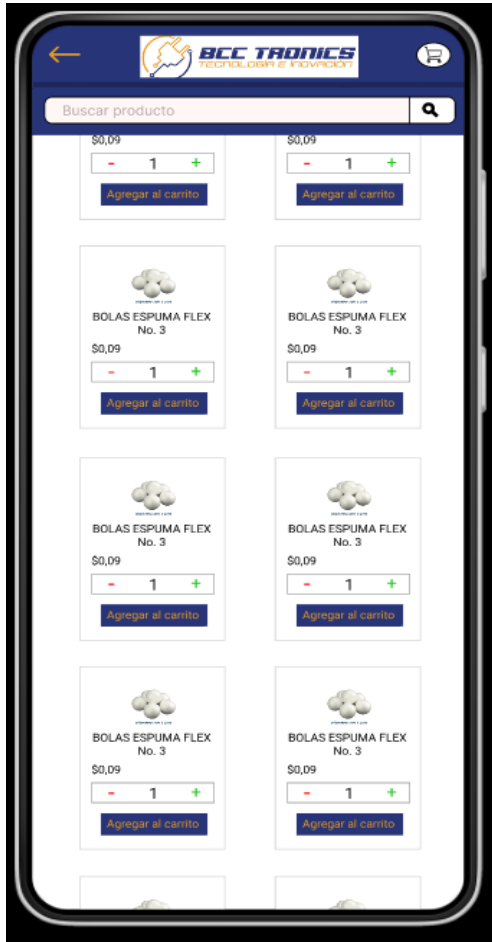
BCC TRONICS
TECNOLOGÍA E INNOVACIÓN

Buscar producto

$0,09
- 1 +
Agregar al carrito

$0,09
- 1 +
Agregar al carrito

BOLAS ESPUMA FLEX No. 3
$0,09
- 1 +
Agregar al carrito

BOLAS ESPUMA FLEX No. 3
$0,09
- 1 +
Agregar al carrito

BOLAS ESPUMA FLEX No. 3
$0,09
- 1 +
Agregar al carrito

BOLAS ESPUMA FLEX No. 3
$0,09
- 1 +
Agregar al carrito

BOLAS ESPUMA FLEX No. 3
$0,09
- 1 +
Agregar al carrito

BOLAS ESPUMA FLEX No. 3
$0,09
- 1 +
Agregar al carrito